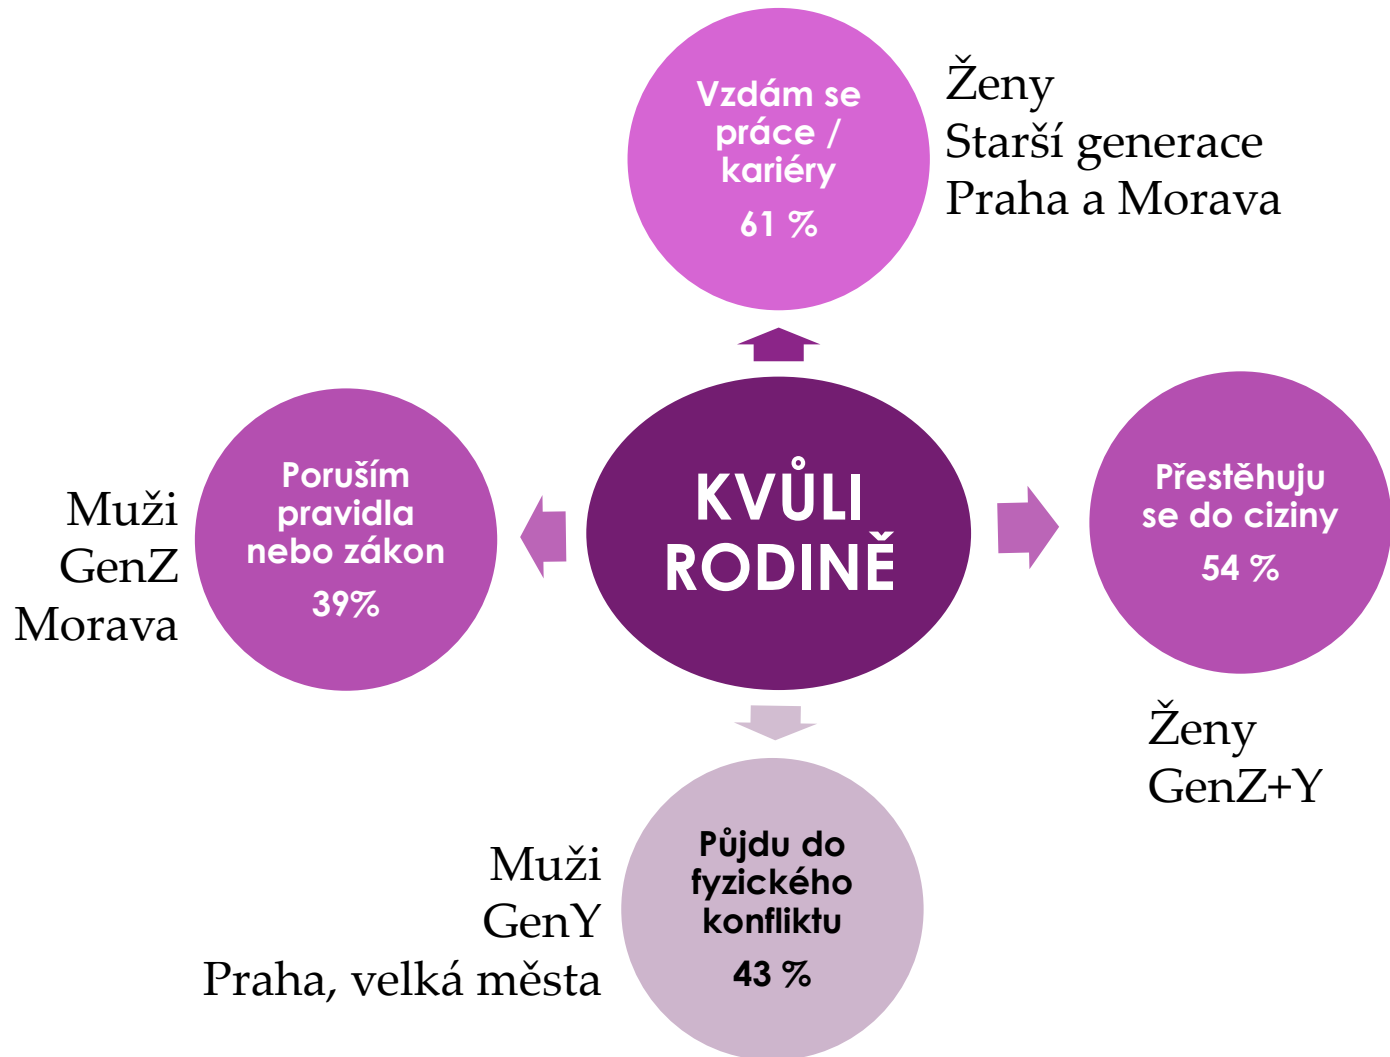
Vzdám se práce / kariéry
61 %

Ženy
Starší generace
Praha a Morava

Muži
GenZ
Morava

Poruším pravidla nebo zákon
39%

KVŮLI RODINĚ

Přestěhuju se do ciziny
54 %

Ženy
GenZ+Y

Muži
GenY
Praha, velká města

Půjdu do fyzického konfliktu
43 %